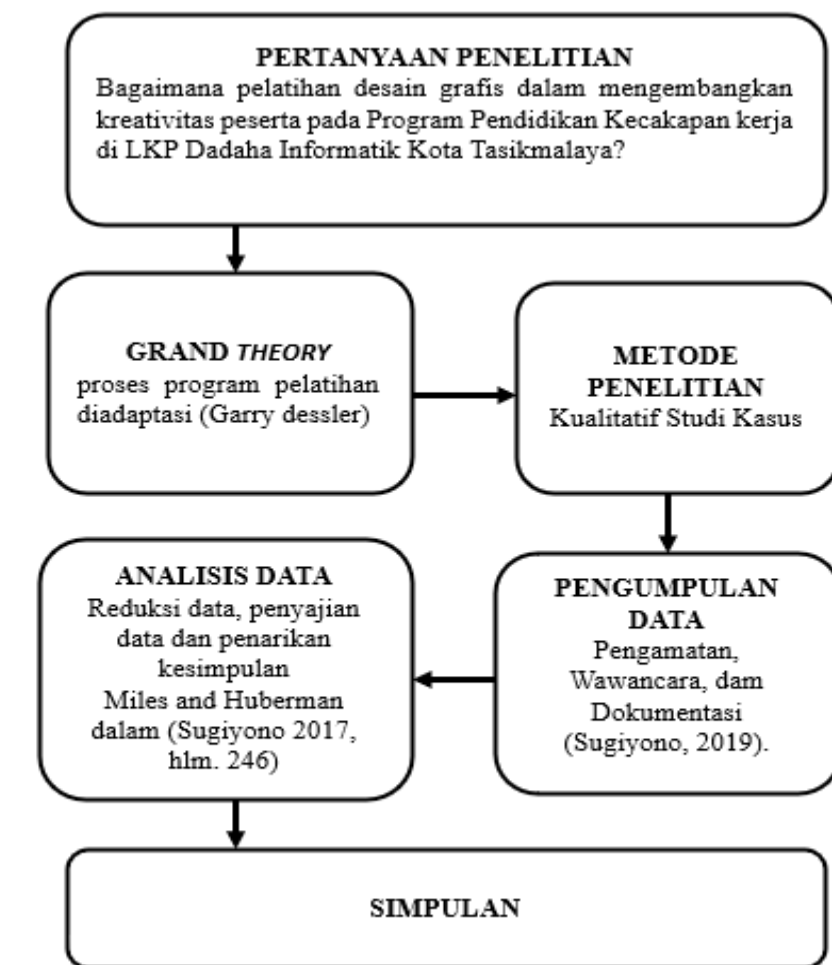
PERTANYAAN PENELITIAN
Bagaimana pelatihan desain grafis dalam mengembangkan kreativitas peserta pada Program Pendidikan Kecakapan kerja di LKP Dadaha Informatik Kota Tasikmalaya?

GRAND THEORY
proses program pelatihan diadaptasi (Garry dessler)

METODE PENELITIAN
Kualitatif Studi Kasus

PENGUMPULAN DATA
Pengamatan, Wawancara, dam Dokumentasi (Sugiyono, 2019).

ANALISIS DATA
Reduksi data, penyajian data dan penarikan kesimpulan
Miles and Huberman dalam (Sugiyono 2017, hlm. 246)

SIMPULAN